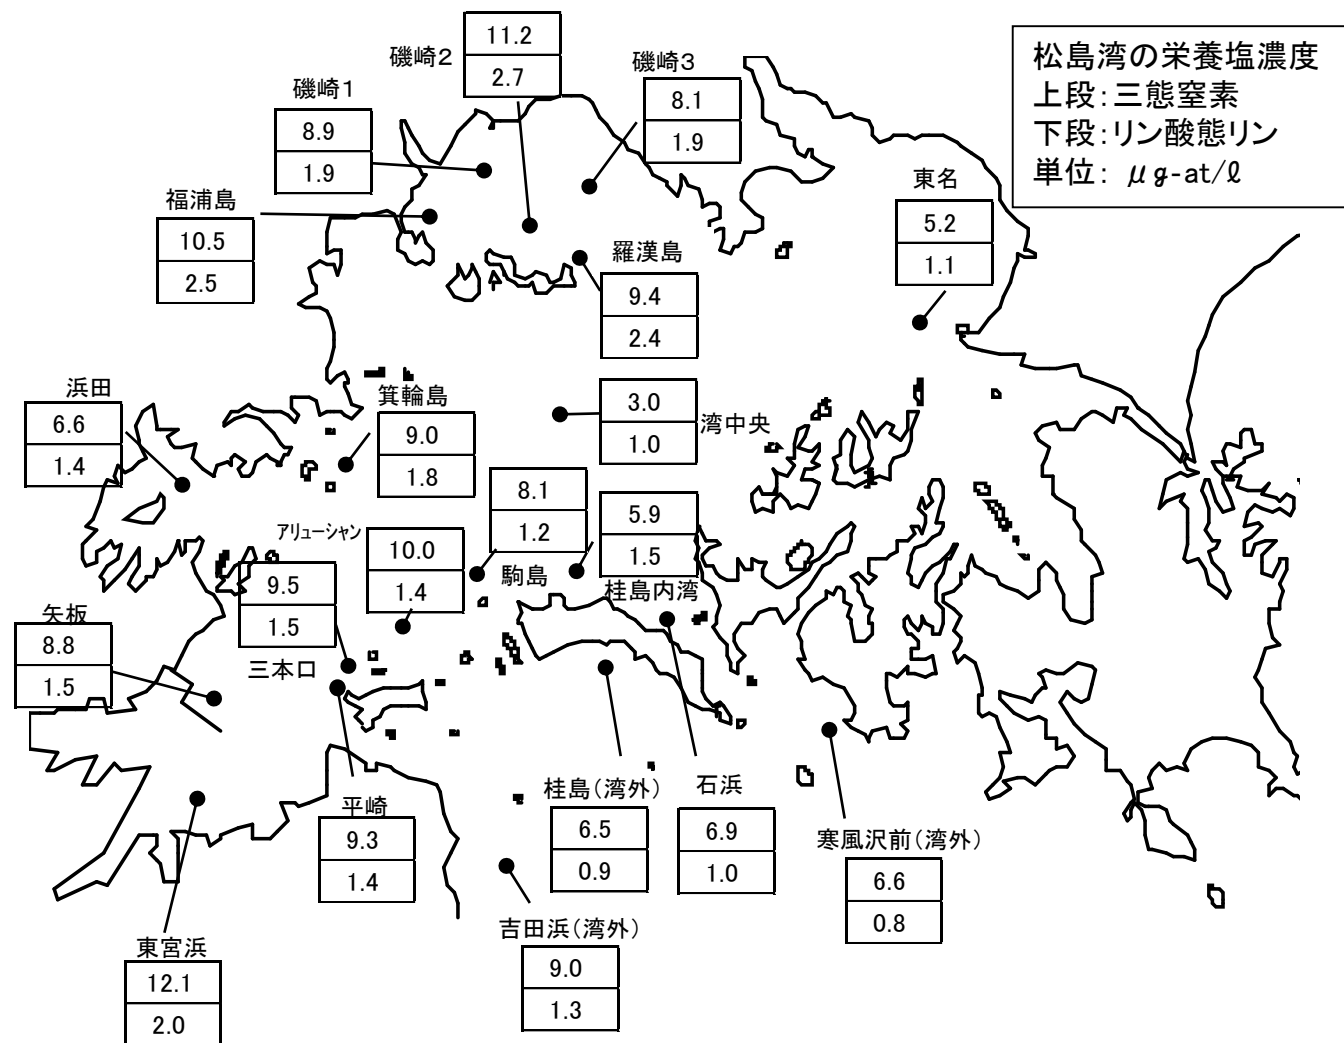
松島湾の栄養塩濃度
上段:三態窒素
下段:リン酸態リン
単位: $\mu g$-at/ℓ

磯崎2
11.2
2.7

磯崎1
8.9
1.9

磯崎3
8.1
1.9

福浦島
10.5
2.5

東名
5.2
1.1

羅漢島
9.4
2.4

浜田
6.6
1.4

箕輪島
9.0
1.8

3.0
1.0
湾中央

8.1
1.2

5.9
1.5

アリューシャン
10.0
1.4

9.5
1.5

駒島
桂島内湾

矢板
8.8
1.5

三本口

平崎
9.3
1.4

桂島(湾外)
6.5
0.9

石浜
6.9
1.0

寒風沢前(湾外)
6.6
0.8

吉田浜(湾外)
9.0
1.3

東宮浜
12.1
2.0